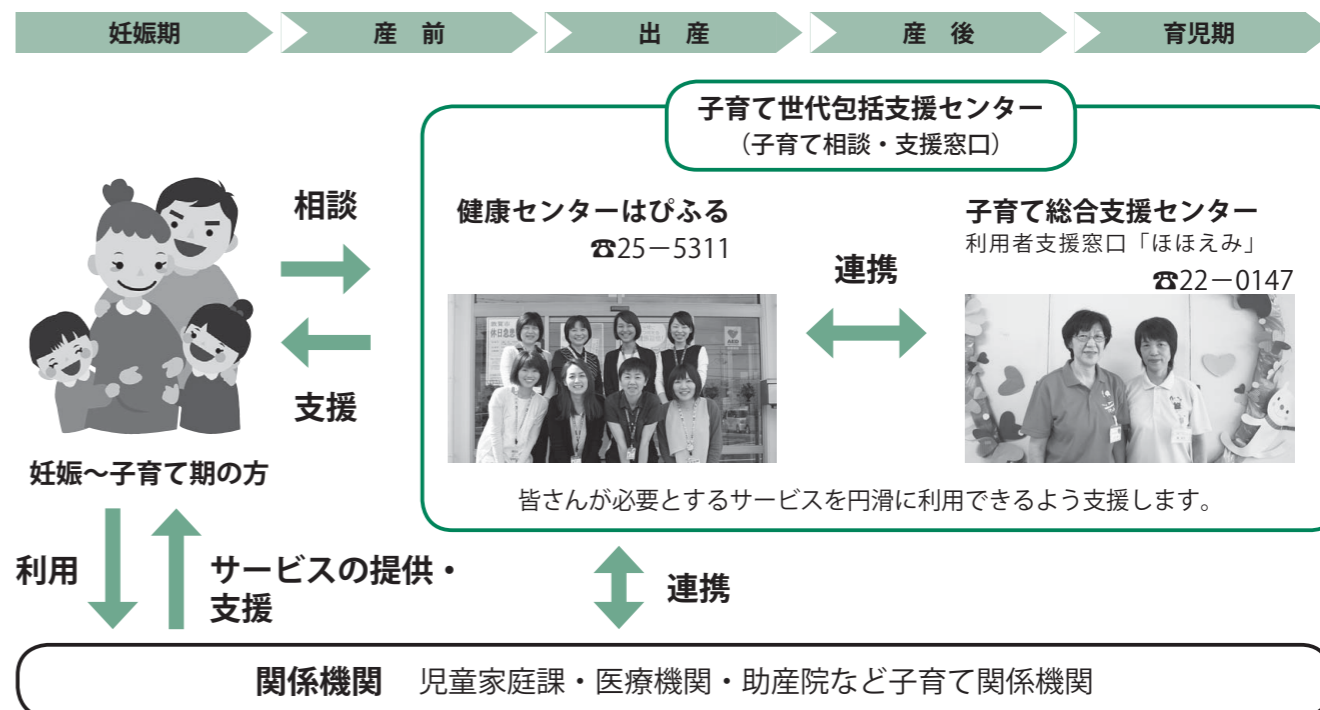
妊娠期　産前　出産　産後　育児期

子育て世代包括支援センター
（子育て相談・支援窓口）

相談

支援

妊娠～子育て期の方

健康センターはぴふる
☎25－5311

連携

子育て総合支援センター
利用者支援窓口「ほほえみ」
☎22－0147

皆さんが必要とするサービスを円滑に利用できるよう支援します。

利用

サービスの提供・支援

連携

関係機関　児童家庭課・医療機関・助産院など子育て関係機関